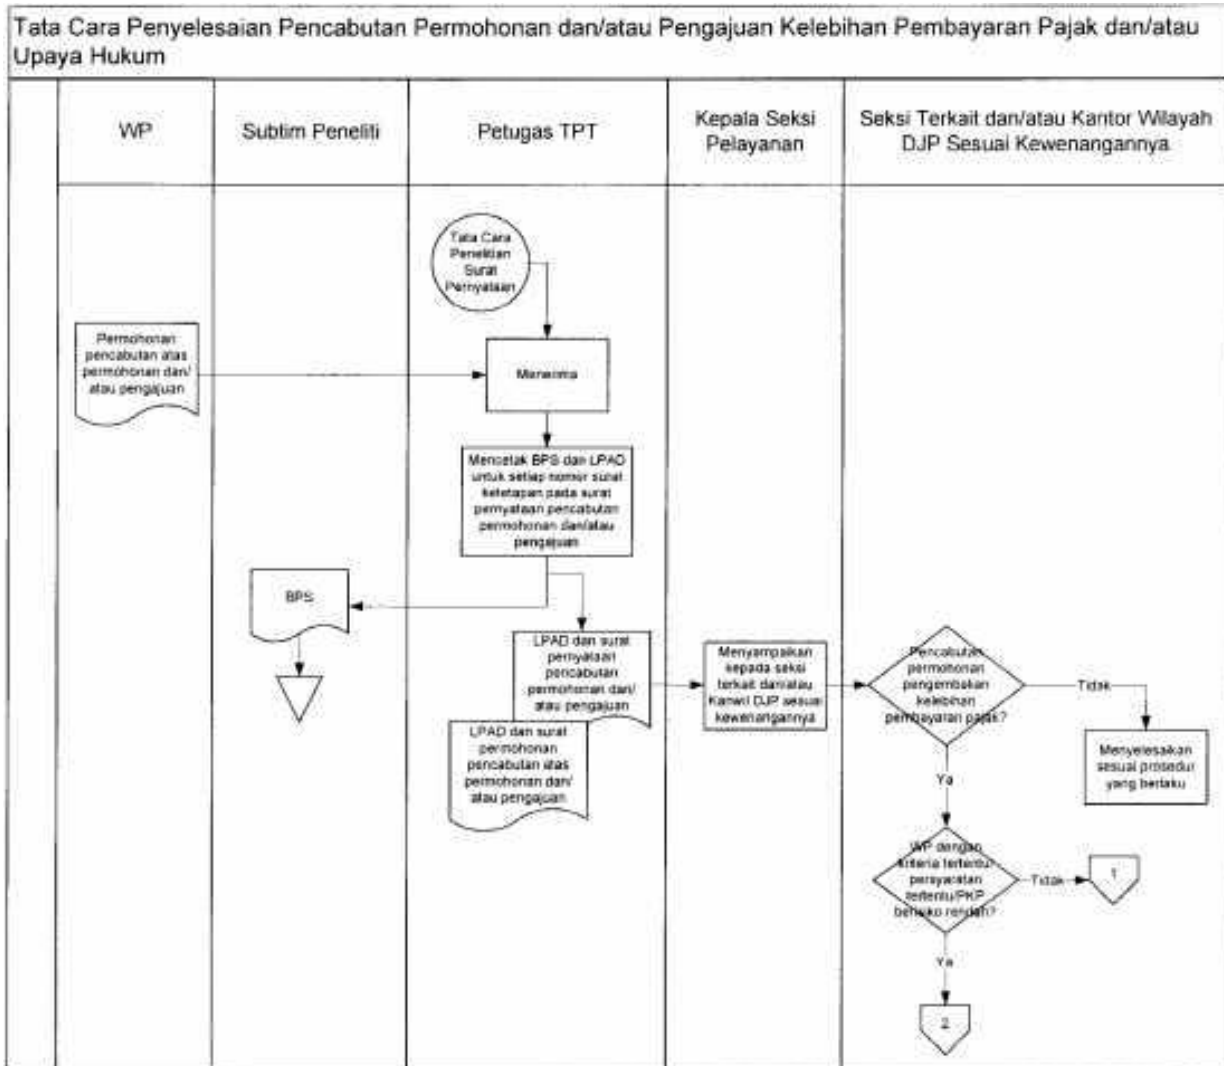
Tata Cara Penyelesaian Pencabutan Permohonan dan/atau Pengajuan Kelebihan Pembayaran Pajak dan/atau Upaya Hukum

WP

Subtim Peneliti

Petugas TPT

Kepala Seksi Pelayanan

Seksi Terkait dan/atau Kantor Wilayah DJP Sesuai Kewenangannya

Tata Cara Penelitian Surat Pernyataan

Permohonan pencabutan atas permohonan dan/ atau pengajuan

Menerima

Mencetak BPS dan LPAD untuk setiap nomor surat ketetapan pada surat pernyataan pencabutan permohonan dan/atau pengajuan

BPS

LPAD dan surat pernyataan pencabutan permohonan dan/ atau pengajuan

LPAD dan surat permohonan pencabutan atas permohonan dan/ atau pengajuan

Menyampaikan kepada seksi terkait dan/atau Kanwil DJP sesuai kewenangannya

Pencabutan permohonan pengembalian kelebihan pembayaran pajak?

Tidak

Menyelesaikan sesuai prosedur yang berlaku

Ya

WP dengan kriteria tertentu/ persyaratan tertentu/PKP berisiko rendah?

Tidak

1

Ya

2